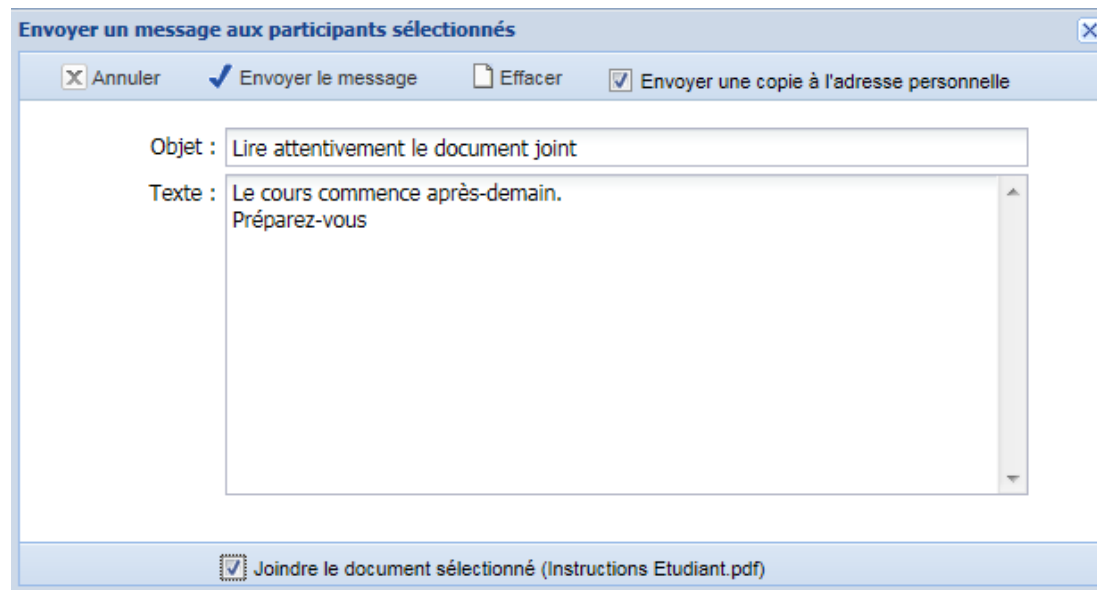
Envoyer un message aux participants sélectionnés

Annuler Envoyer le message Effacer Envoyer une copie à l'adresse personnelle

Objet : Lire attentivement le document joint

Texte : Le cours commence après-demain.
Préparez-vous

Joindre le document sélectionné (Instructions Etudiant.pdf)